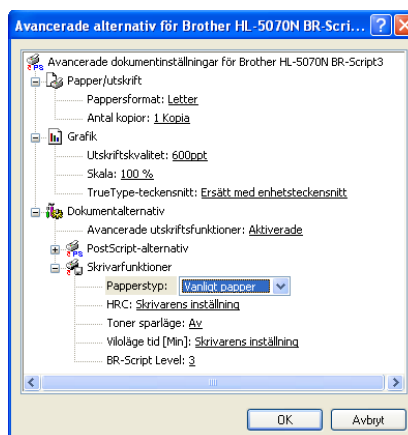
Avancerade alternativ för Brother HL-5070N BR-Scri... ? X

Avancerade dokumentinställningar för Brother HL-5070N BR-Script3
Papper/utskrift
Pappersformat: Letter
Antal kopior: 1 Kopia
Grafik
Utskriftskvalitet: 600ppt
Skala: 100 %
TrueType-teckensnitt: Ersätt med enhetsteckensnitt
Dokumentalternativ
Avancerade utskriftsfunktioner: Aktiverade
PostScript-alternativ
Skrivarfunktioner
Papperstyp: Vanligt papper
HRC: Skrivarens inställning
Toner sparläge: Av
Viloläge tid [Min]: Skrivarens inställning
BR-Script Level: 3

OK
Avbryt